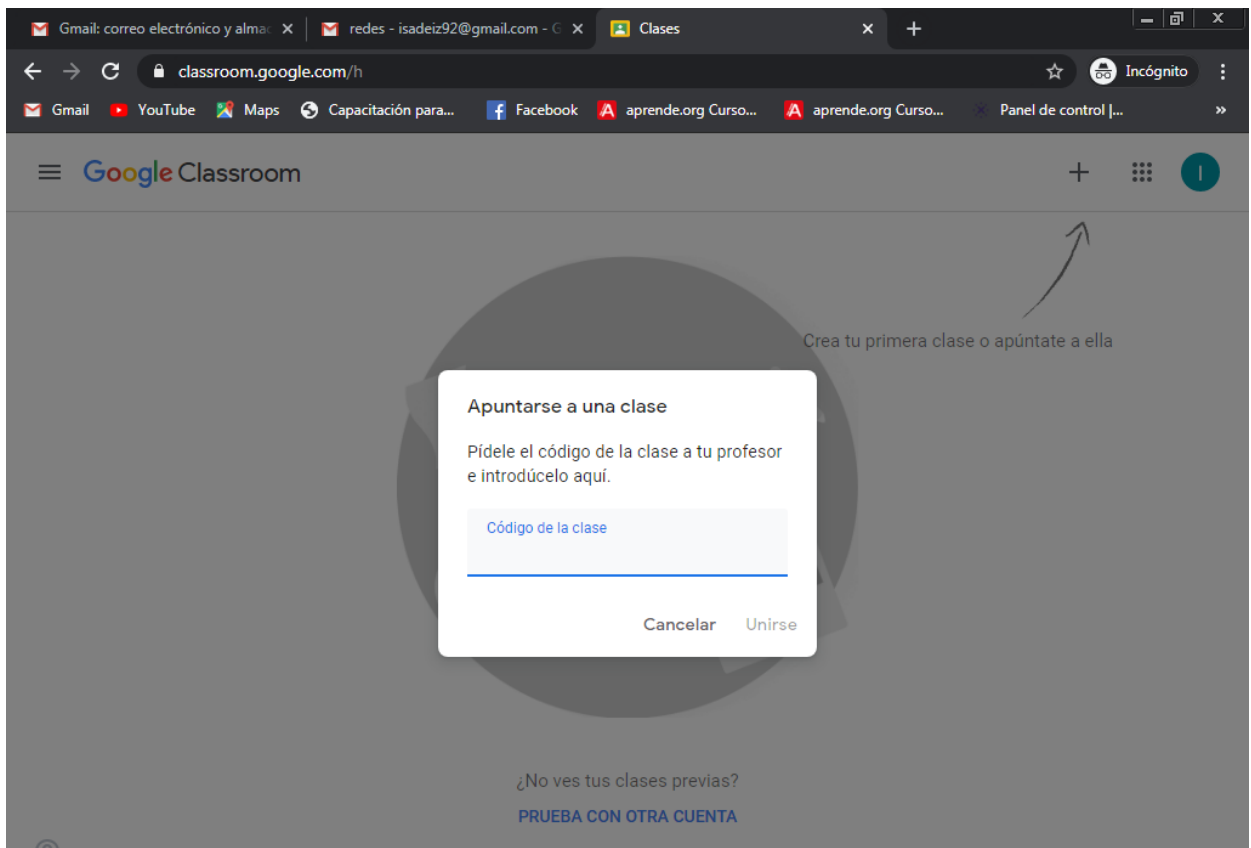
Gmail: correo electrónico y almac ×
redes - isadeiz92@gmail.com - G ×
Clases ×
+

classroom.google.com/h
Incógnito

Gmail
YouTube
Maps
Capacitación para...
Facebook
aprende.org Curso...
aprende.org Curso...
Panel de control |...
»

Google Classroom
+
I

Crea tu primera clase o apúntate a ella

Apuntarse a una clase

Pídele el código de la clase a tu profesor e introdúcelo aquí.

Código de la clase

Cancelar Unirse

¿No ves tus clases previas?

PRUEBA CON OTRA CUENTA